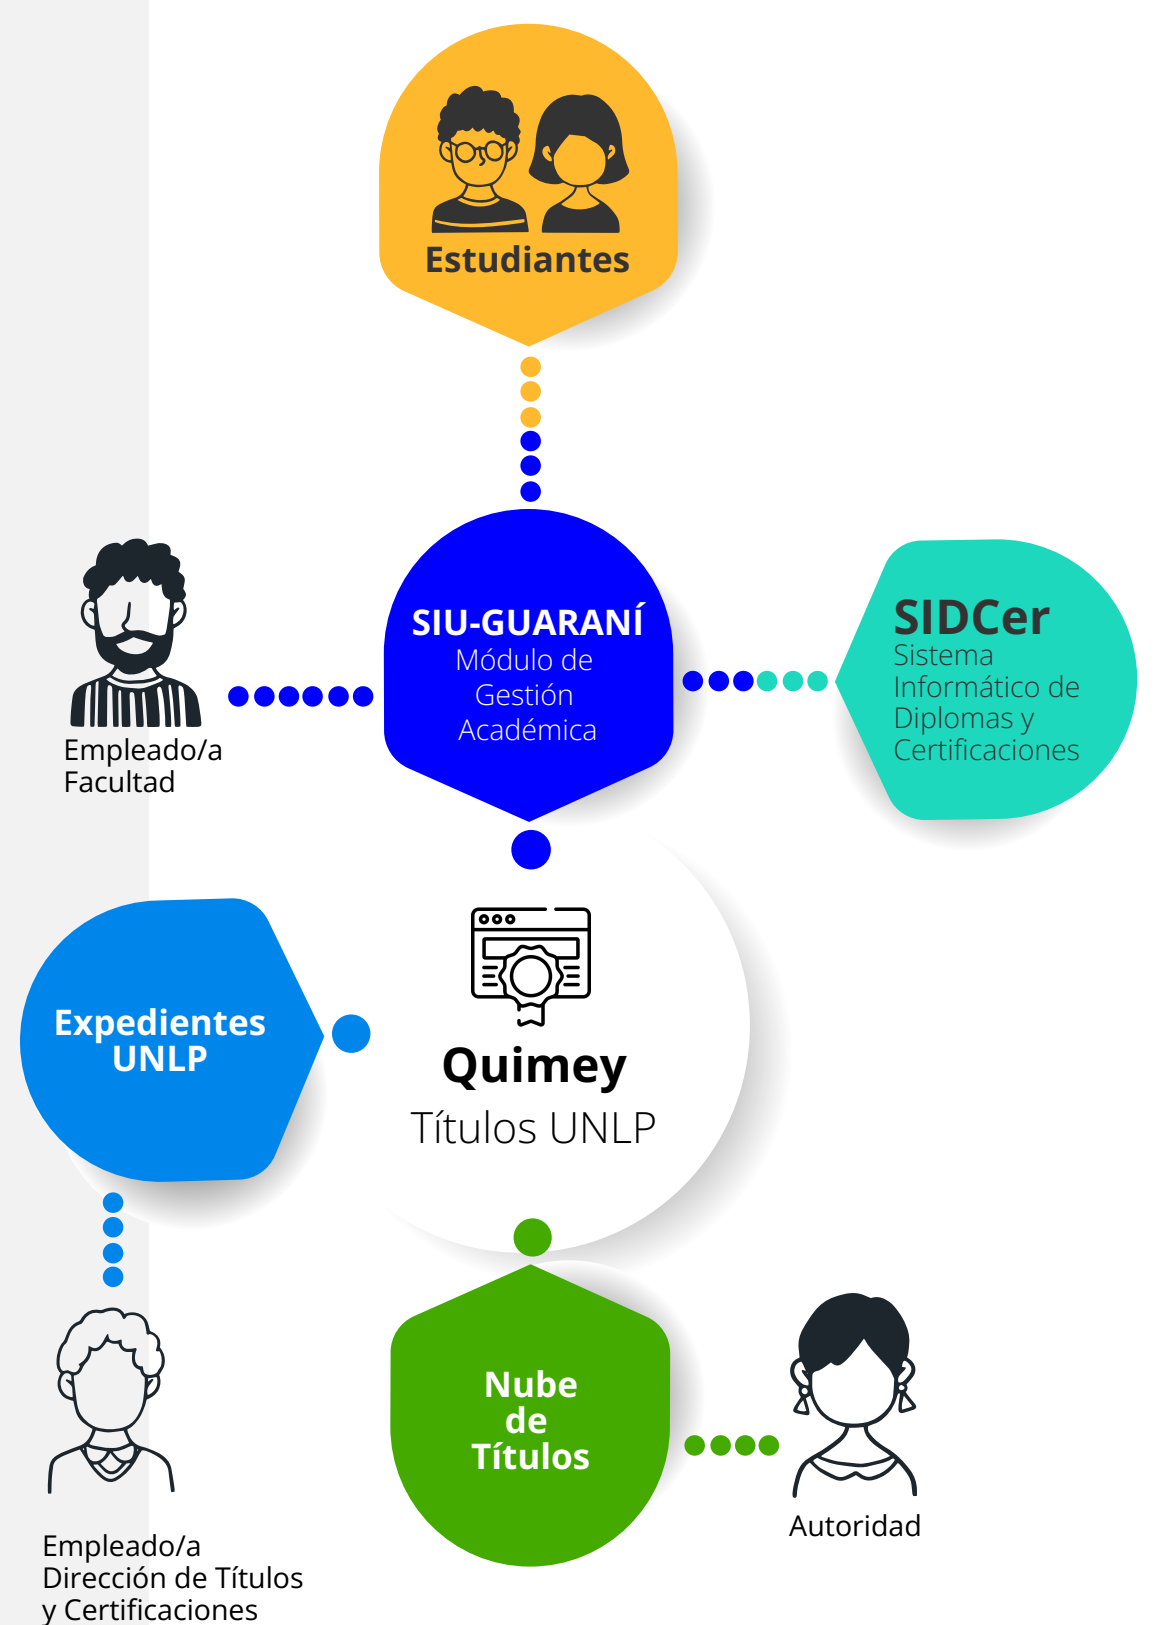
Estudiantes

Empleado/a
Facultad

SIU-GUARANÍ
Módulo de
Gestión
Académica

SIDCer
Sistema
Informático de
Diplomas y
Certificaciones

Expedientes
UNLP

Quimey
Títulos UNLP

Empleado/a
Dirección de Títulos
y Certificaciones

Nube
de
Títulos

Autoridad